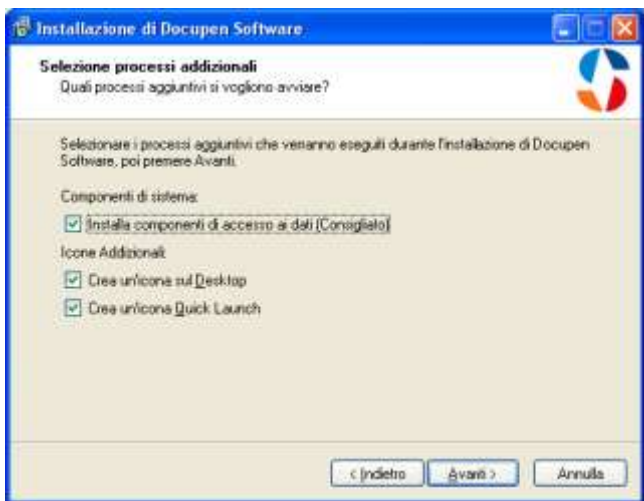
Installazione di Docupen Software

Selezione processi addizionali
Quali processi aggiuntivi si vogliono avviare?

Selezionare i processi aggiuntivi che verranno eseguiti durante l'installazione di Docupen Software, poi premere Avanti.

Componenti di sistema:

Installa componenti di accesso ai dati (Consigliato)

Icone Addizionali:

Crea un'icona sul Desktop

Crea un'icona Quick Launch

< Indietro

Avanti >

Annulla